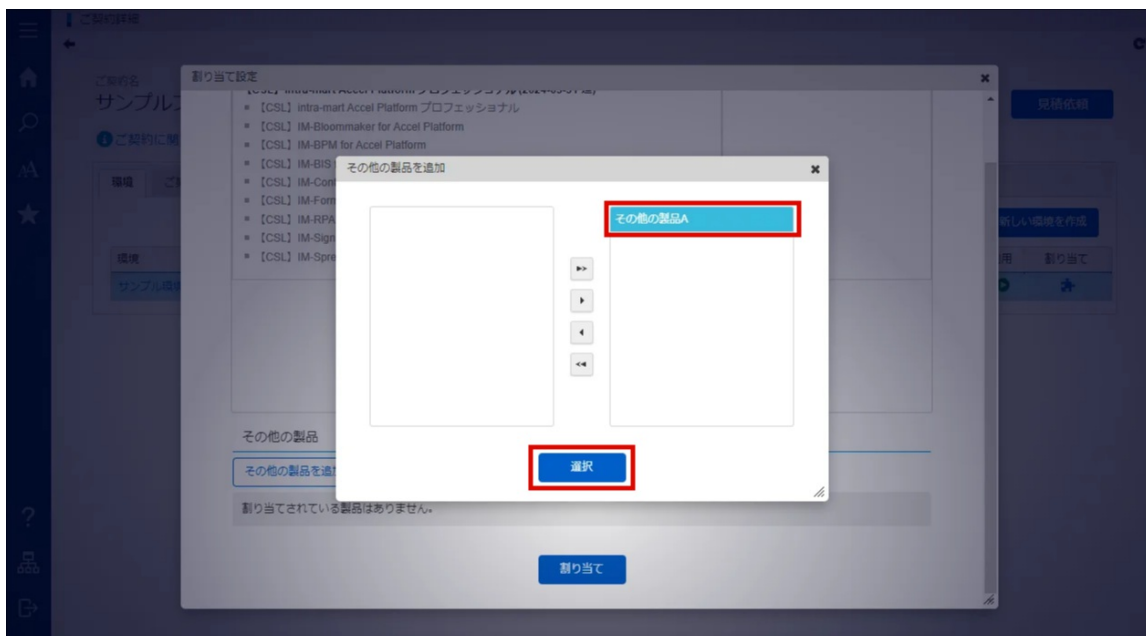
ご契約詳細

ご契約名
サンプル

ご契約に関

環境

環境
サンプル環境

見積依頼

新しい環境を作成

割り当て

割り当て設定

【CSL】 intra-mart Accel Platform プロフェッショナル
【CSL】 IM-Bloommaker for Accel Platform
【CSL】 IM-BPM for Accel Platform
【CSL】 IM-BIS
【CSL】 IM-Con
【CSL】 IM-Form
【CSL】 IM-RPA
【CSL】 IM-Sign
【CSL】 IM-Spre

その他の製品

その他の製品を追加

割り当てされている製品はありません。

割り当て

その他の製品を追加

その他の製品A

選択